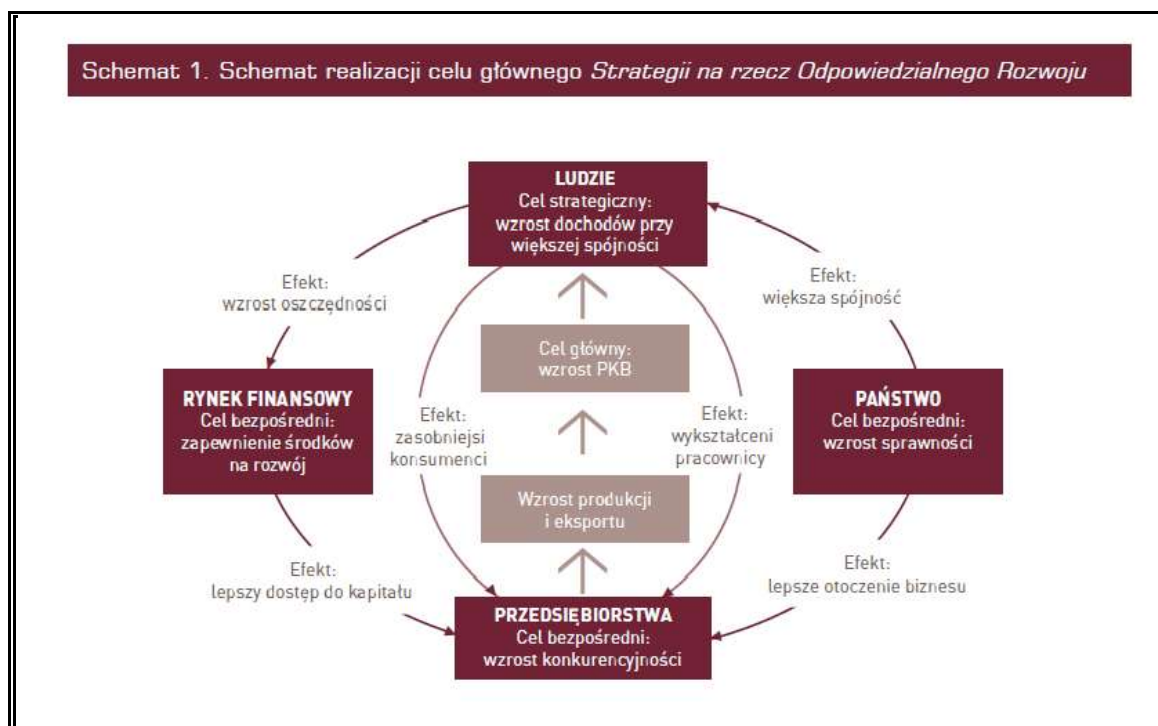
Schemat 1. Schemat realizacji celu głównego *Strategii na rzecz Odpowiedzialnego Rozwoju*

LUDZIE
Cel strategiczny:
wzrost dochodów przy większej spójności

Efekt:
wzrost oszczędności

Efekt:
większa spójność

Cel główny:
wzrost PKB

RYNEK FINANSOWY
Cel bezpośredni:
zapewnienie środków na rozwój

Efekt:
zasobniejsi konsumenci

Efekt:
wykształceni pracownicy

PAŃSTWO
Cel bezpośredni:
wzrost sprawności

Wzrost produkcji i eksportu

Efekt:
lepszy dostęp do kapitału

Efekt:
lepsze otoczenie biznesu

PRZEDSIĘBIORSTWA
Cel bezpośredni:
wzrost konkurencyjności